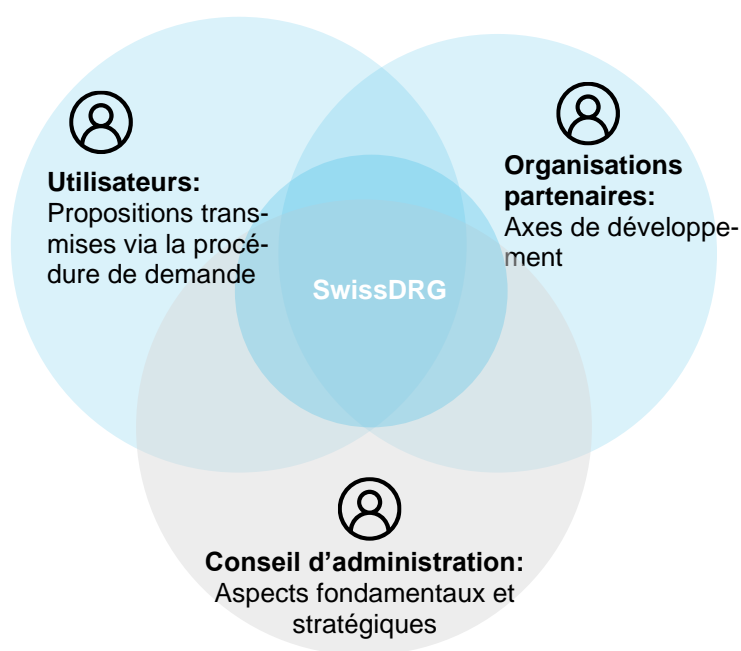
**Utilisateurs:**
Propositions transmises via la procédure de demande

**Organisations partenaires:**
Axes de développement

SwissDRG

**Conseil d’administration:**
Aspects fondamentaux et stratégiques